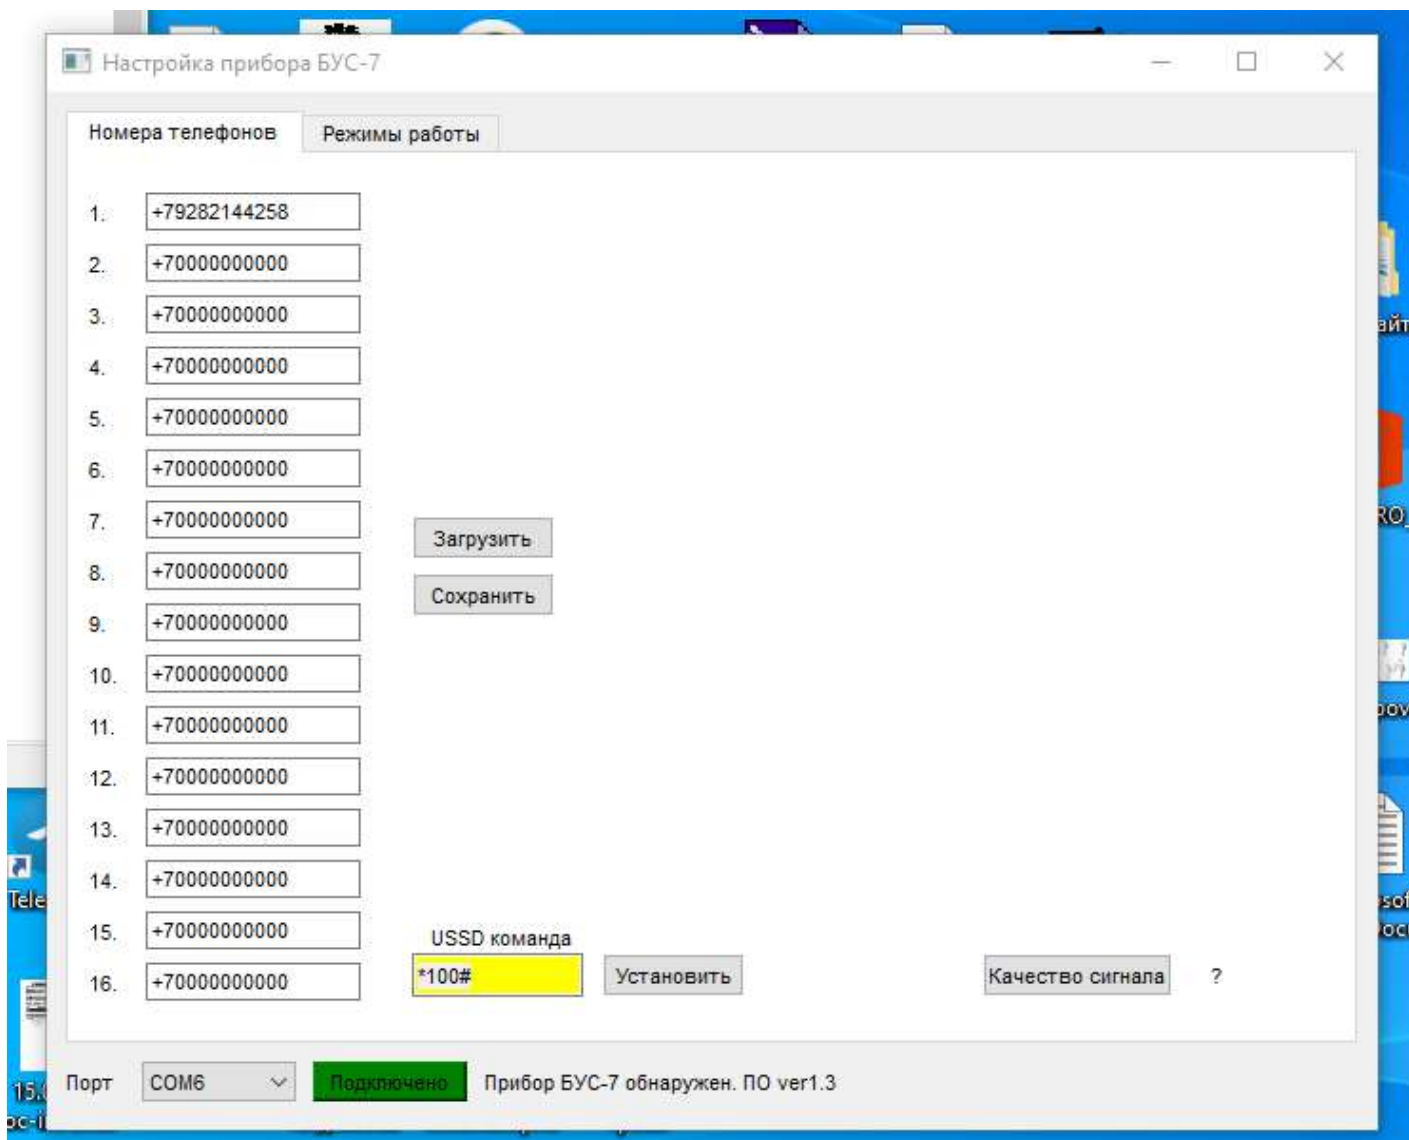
Настройка прибора БУС-7

Номера телефонов | Режимы работы

1. +79282144258
2. +70000000000
3. +70000000000
4. +70000000000
5. +70000000000
6. +70000000000
7. +70000000000
8. +70000000000
9. +70000000000
10. +70000000000
11. +70000000000
12. +70000000000
13. +70000000000
14. +70000000000
15. +70000000000
16. +70000000000

Загрузить
Сохранить

USSD команда
*100#
Установить
Качество сигнала
?

Порт COM6 Подключено Прибор БУС-7 обнаружен. ПО ver1.3

айт
RO
ров
Tele
sof
Doc
15.
oc-i